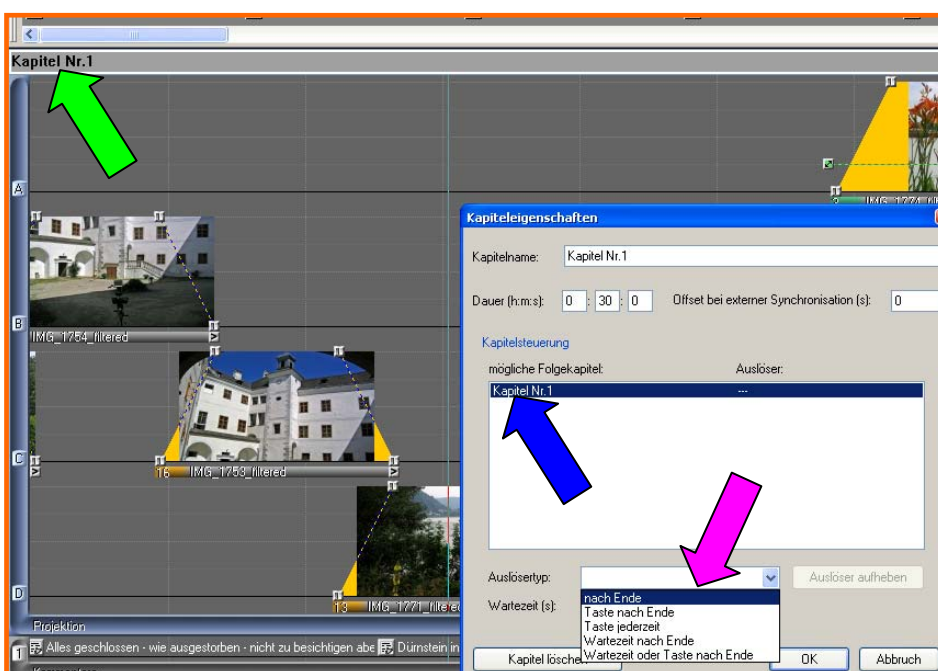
Kapitel Nr.1

A

B

C

D

IMG_1754_filtered

16 IMG_1753_filtered

13 IMG_1771_filtered

IMG_1771_filt

Projektion

1 Alles geschlossen - wie ausgestorben - nicht zu besichtigen abe Dürnstein in

Kapiteleigenschaften

Kapitelname: Kapitel Nr.1

Dauer (h:m:s): 0 : 30 : 0

Offset bei externer Synchronisation (s): 0

Kapitelsteuerung

mögliche Folgekapitel:

Auslöser:

Kapitel Nr.1 ---

Auslösertyp:

Auslöser aufheben

Wartezeit (s):

nach Ende
Taste nach Ende
Taste jederzeit
Wartezeit nach Ende
Wartezeit oder Taste nach Ende

Kapitel lösch

OK

Abbruch